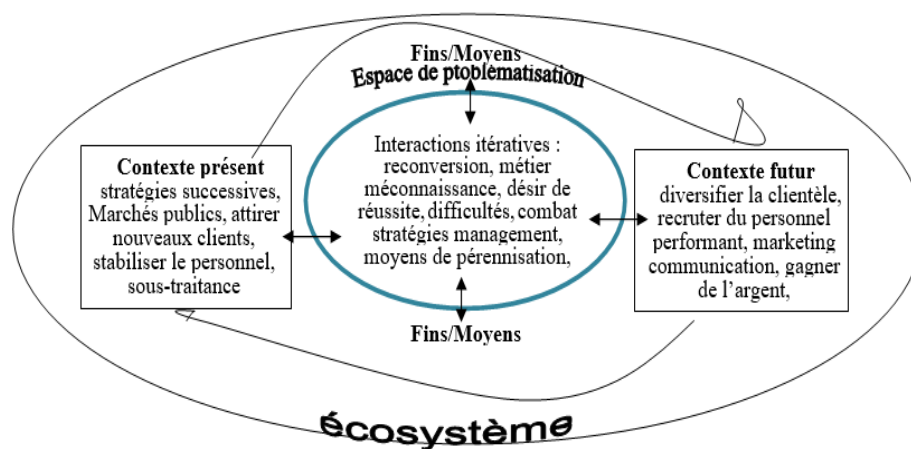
Fins/Moyens
Espace de ptoblèmatisation

Contexte présent
stratégies successives, Marchés publics, attirer nouveaux clients, stabiliser le personnel, sous-traitance

Interactions itératives : reconversion, métier méconnaissance, désir de réussite, difficultés, combat stratégies management, moyens de pérennisation,

Contexte futur
diversifier la clientèle, recruter du personnel performant, marketing communication, gagner de l'argent,

Fins/Moyens

écosystème